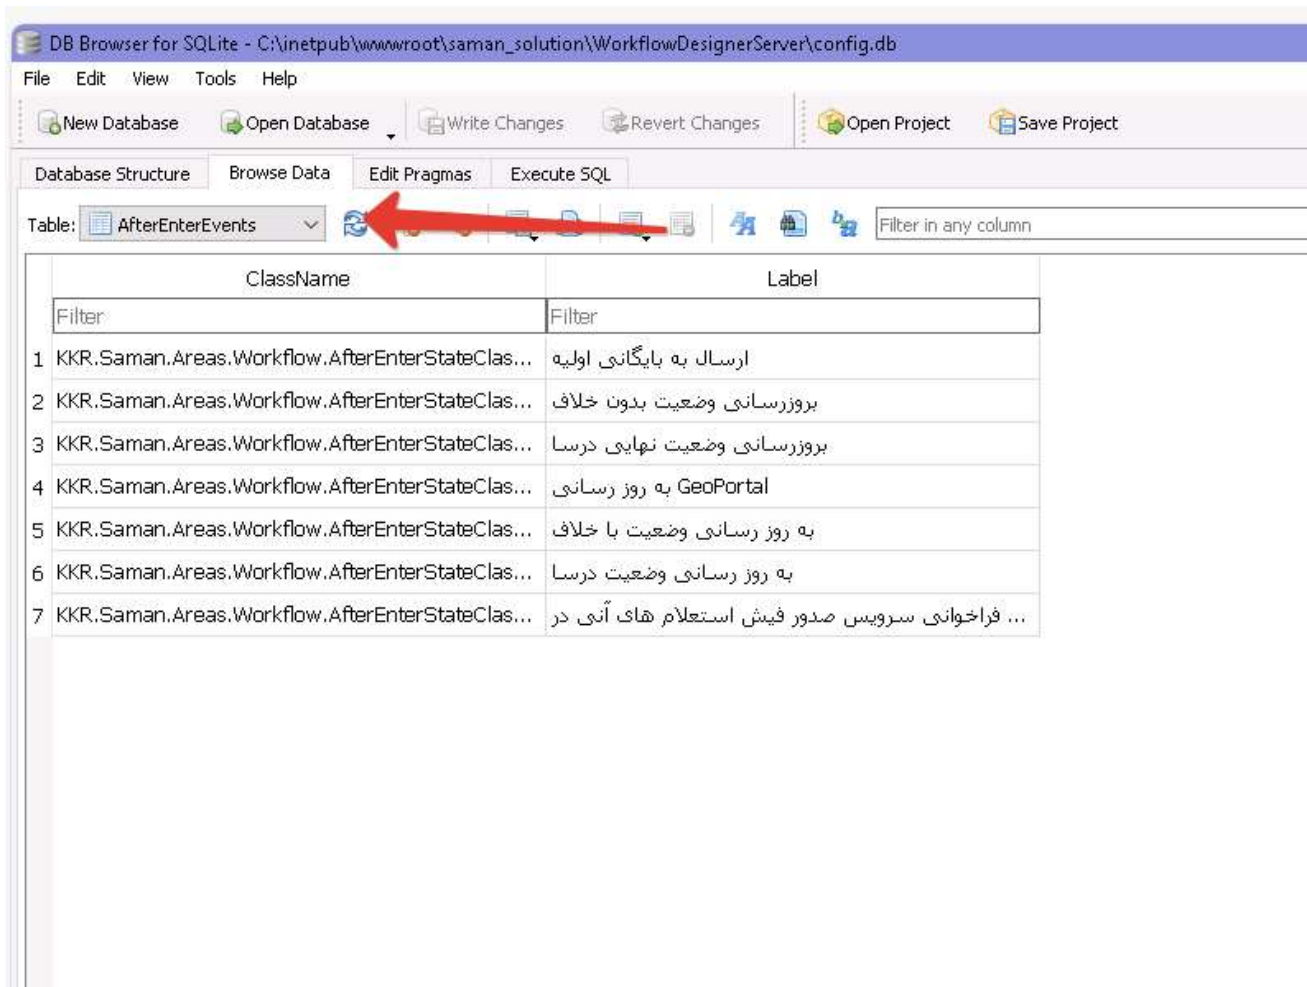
DB Browser for SQLite - C:\inetpub\wwwroot\saman_solution\WorkflowDesignerServer\config.db

File Edit View Tools Help

New Database Open Database Write Changes Revert Changes Open Project Save Project

Database Structure Browse Data Edit Pragmas Execute SQL

Table: AfterEnterEvents

Filter in any column

| | ClassName | Label |
|---|---|---|
| | Filter | Filter |
| 1 | KKR.Saman.Areas.Workflow.AfterEnterStateClas... | ارسال به بایگانی اولیه |
| 2 | KKR.Saman.Areas.Workflow.AfterEnterStateClas... | بروزرسانی وضعیت بدون خلاف |
| 3 | KKR.Saman.Areas.Workflow.AfterEnterStateClas... | بروزرسانی وضعیت نهایی درسا |
| 4 | KKR.Saman.Areas.Workflow.AfterEnterStateClas... | به روز رسانی GeoPortal |
| 5 | KKR.Saman.Areas.Workflow.AfterEnterStateClas... | به روز رسانی وضعیت با خلاف |
| 6 | KKR.Saman.Areas.Workflow.AfterEnterStateClas... | به روز رسانی وضعیت درسا |
| 7 | KKR.Saman.Areas.Workflow.AfterEnterStateClas... | فراخوانی سرویس صدور فیش استعلام های آنی در ... |